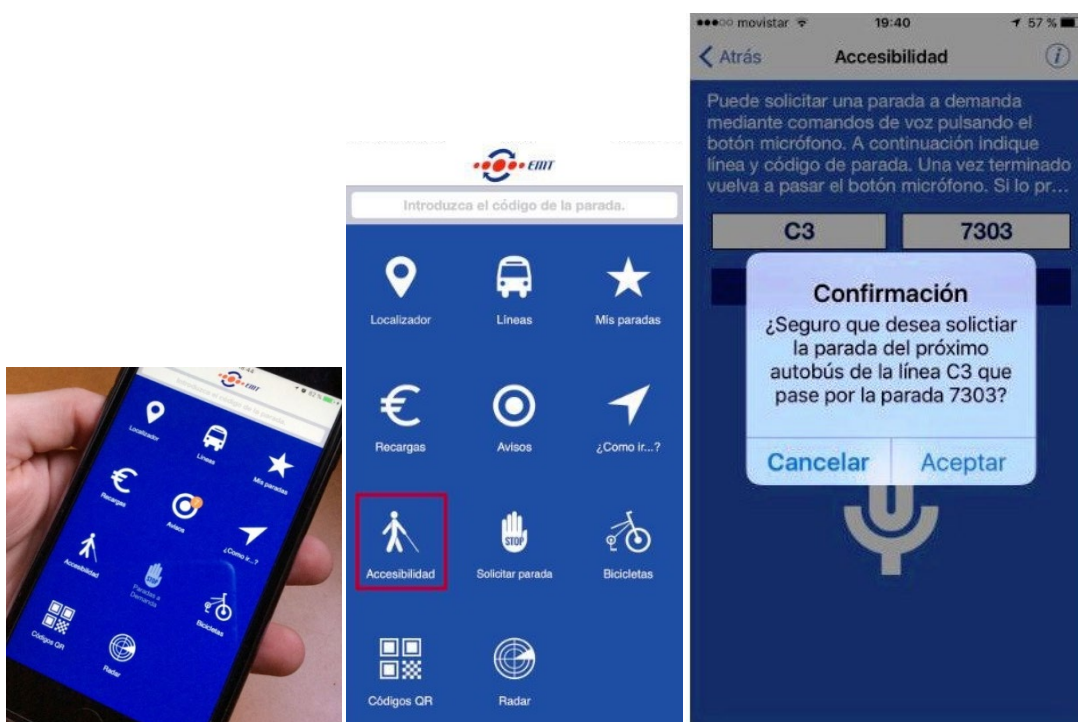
EMT
Introduzca el código de la parada.
Localizador
Lineas
Mis paradas
Recargas
Avisos
¿Como ir...?
Accesibilidad
Paradas a Demanda
Bicicletas
Códigos QR
Radar

EMT
Introduzca el código de la parada.
Localizador
Lineas
Mis paradas
Recargas
Avisos
¿Como ir...?
Accesibilidad
STOP
Solicitar parada
Bicicletas
Códigos QR
Radar

movistar 19:40 57 %
Atrás
Accesibilidad
Puede solicitar una parada a demanda mediante comandos de voz pulsando el botón micrófono. A continuación indique línea y código de parada. Una vez terminado vuelva a pasar el botón micrófono. Si lo pr...
C3
7303
Confirmación
¿Seguro que desea solictiar la parada del próximo autobús de la línea C3 que pase por la parada 7303?
Cancelar
Aceptar